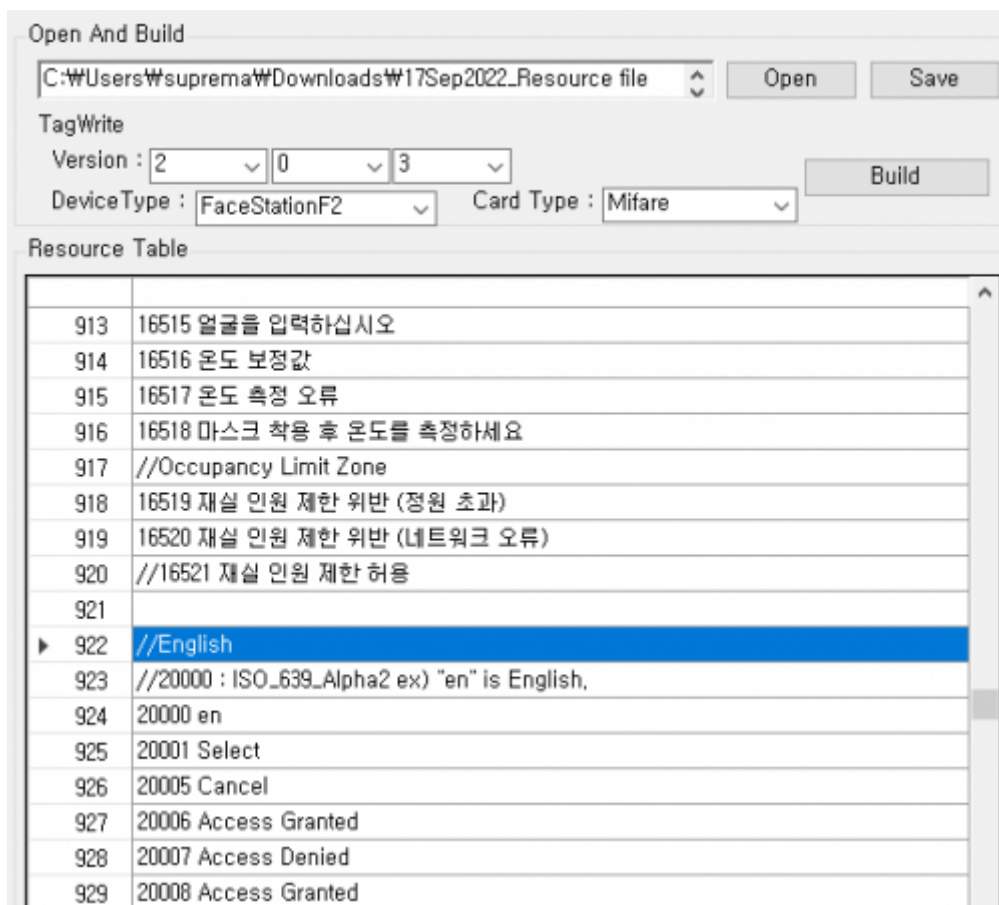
Open And Build

C:₩Users₩suprema₩Downloads₩17Sep2022_Resource file

Open

Save

TagWrite

Version : 2 0 3

Build

DeviceType : FaceStationF2

Card Type : Mifare

Resource Table

| | |
|---|---|
| 913 | 16515 얼굴을 입력하십시오 |
| 914 | 16516 온도 보정값 |
| 915 | 16517 온도 측정 오류 |
| 916 | 16518 마스크 착용 후 온도를 측정하세요 |
| 917 | //Occupancy Limit Zone |
| 918 | 16519 재실 인원 제한 위반 (정원 초과) |
| 919 | 16520 재실 인원 제한 위반 (네트워크 오류) |
| 920 | //16521 재실 인원 제한 허용 |
| 921 | |
| 922 | //English |
| 923 | //20000 : ISO_639_Alpha2 ex) "en" is English, |
| 924 | 20000 en |
| 925 | 20001 Select |
| 926 | 20005 Cancel |
| 927 | 20006 Access Granted |
| 928 | 20007 Access Denied |
| 929 | 20008 Access Granted |